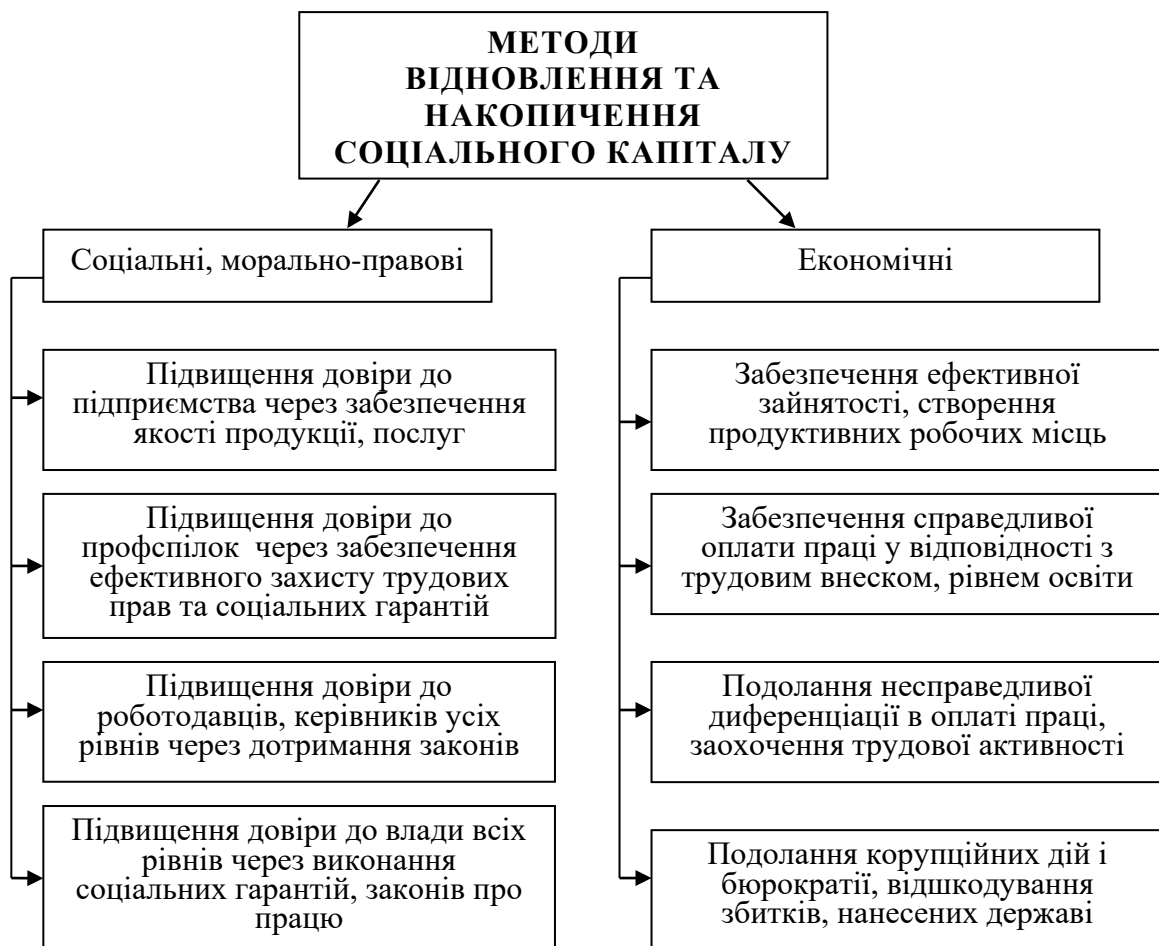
МЕТОДИ ВІДНОВЛЕННЯ ТА НАКОПИЧЕННЯ СОЦІАЛЬНОГО КАПІТАЛУ

Соціальні, морально-правові

Підвищення довіри до підприємства через забезпечення якості продукції, послуг

Підвищення довіри до профспілок через забезпечення ефективного захисту трудових прав та соціальних гарантій

Підвищення довіри до роботодавців, керівників усіх рівнів через дотримання законів

Підвищення довіри до влади всіх рівнів через виконання соціальних гарантій, законів про працю

Економічні

Забезпечення ефективної зайнятості, створення продуктивних робочих місць

Забезпечення справедливої оплати праці у відповідності з трудовим внеском, рівнем освіти

Подолання несправедливої диференціації в оплаті праці, заохочення трудової активності

Подолання корупційних дій і бюрократії, відшкодування збитків, нанесених державі